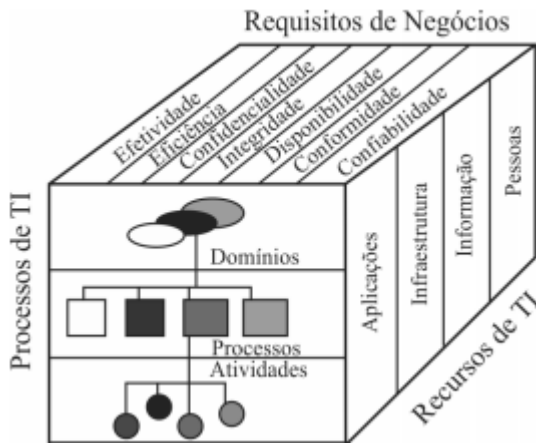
Requisitos de Negócios

Efetividade
Eficiência
Confidencialidade
Integridade
Disponibilidade
Conformidade
Confiabilidade

Processos de TI

Domínios
Processos
Atividades

Aplicações
Infraestrutura
Informação
Pessoas

Recursos de TI